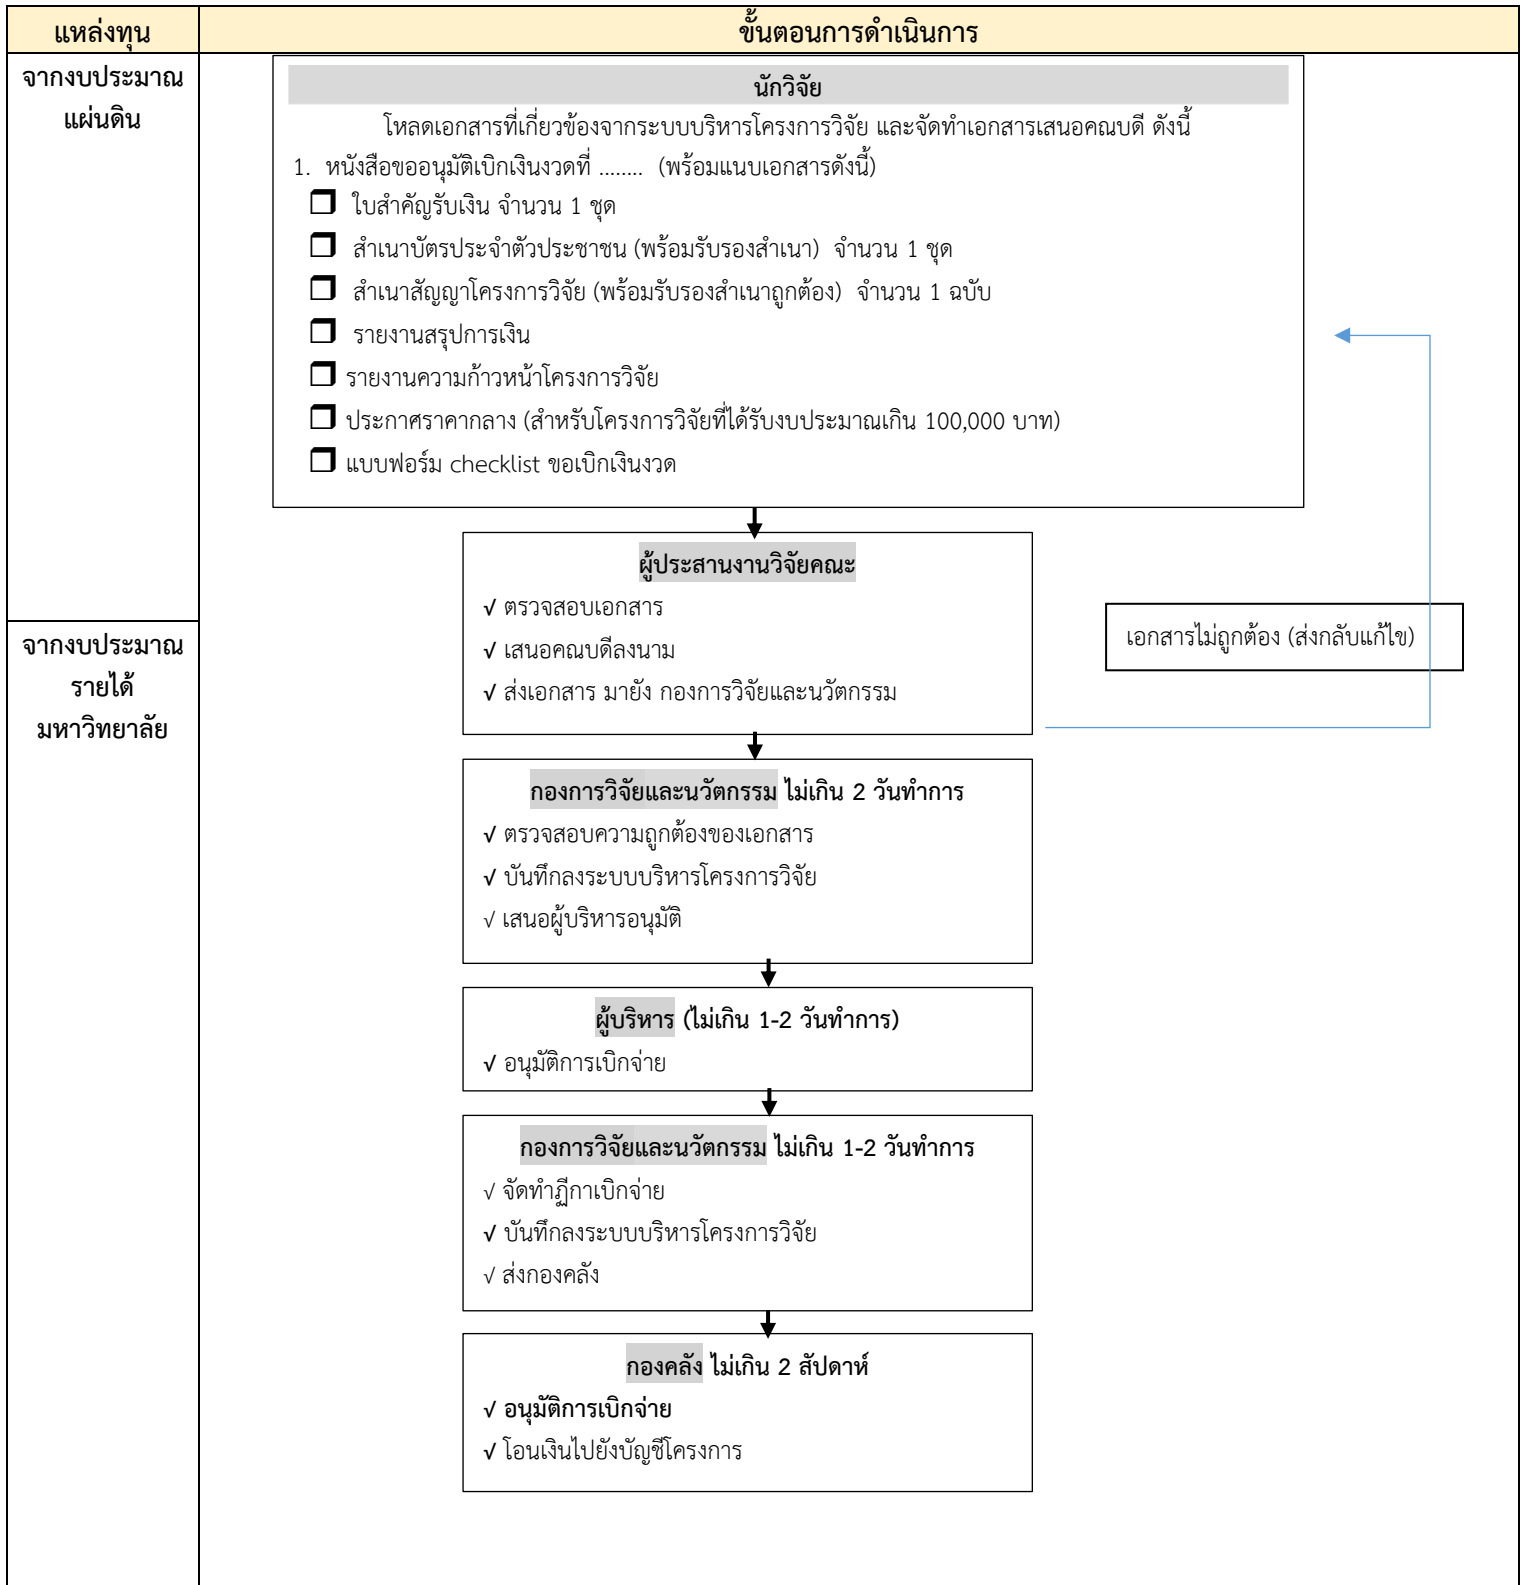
| แหล่งทุน | ขั้นตอนการดำเนินการ |
|---|---|
| จากงบประมาณแผ่นดิน<br><br>จากงบประมาณรายได้มหาวิทยาลัย | |

นักวิจัย

โหลดเอกสารที่เกี่ยวข้องจากระบบบริหารโครงการวิจัย และจัดทำเอกสารเสนอคณบดี ดังนี้

1. หนังสือขออนุมัติเบิกเงินงวดที่ ........ (พร้อมแนบเอกสารดังนี้)

❐ ใบสำคัญรับเงิน จำนวน 1 ชุด

❐ สำเนาบัตรประจำตัวประชาชน (พร้อมรับรองสำเนา) จำนวน 1 ชุด

❐ สำเนาสัญญาโครงการวิจัย (พร้อมรับรองสำเนาถูกต้อง) จำนวน 1 ฉบับ

❐ รายงานสรุปการเงิน

❐ รายงานความก้าวหน้าโครงการวิจัย

❐ ประกาศราคากลาง (สำหรับโครงการวิจัยที่ได้รับงบประมาณเกิน 100,000 บาท)

❐ แบบฟอร์ม checklist ขอเบิกเงินงวด

ผู้ประสานงานวิจัยคณะ

√ ตรวจสอบเอกสาร

√ เสนอคณบดีลงนาม

√ ส่งเอกสาร มายัง กองการวิจัยและนวัตกรรม

เอกสารไม่ถูกต้อง (ส่งกลับแก้ไข)

กองการวิจัยและนวัตกรรม ไม่เกิน 2 วันทำการ

√ ตรวจสอบความถูกต้องของเอกสาร

√ บันทึกลงระบบบริหารโครงการวิจัย

√ เสนอผู้บริหารอนุมัติ

ผู้บริหาร (ไม่เกิน 1-2 วันทำการ)

√ อนุมัติการเบิกจ่าย

กองการวิจัยและนวัตกรรม ไม่เกิน 1-2 วันทำการ

√ จัดทำฎีกาเบิกจ่าย

√ บันทึกลงระบบบริหารโครงการวิจัย

√ ส่งกองคลัง

กองคลัง ไม่เกิน 2 สัปดาห์

√ อนุมัติการเบิกจ่าย

√ โอนเงินไปยังบัญชีโครงการ